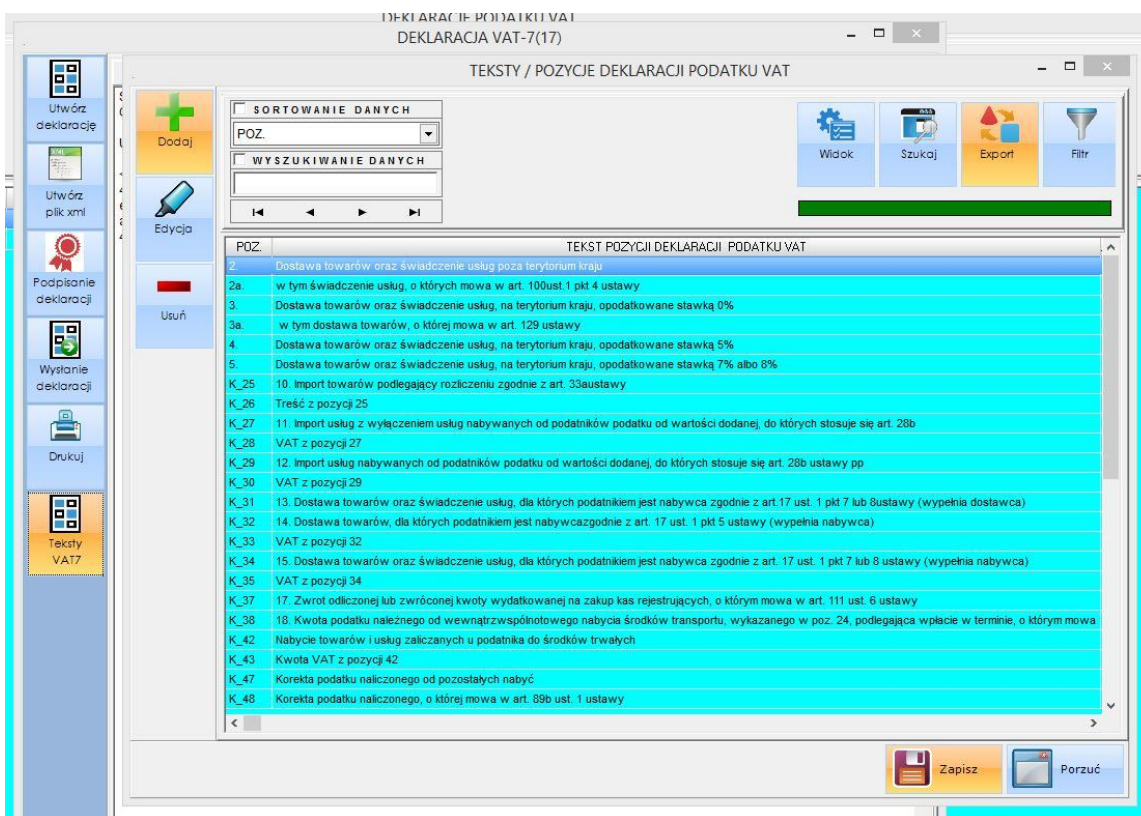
DEKLARACJE PODATKU VAT
DEKLARACJA VAT-7(17)

Utwórz deklarację
Utwórz plik xml
Podpisanie deklaracji
Wysłanie deklaracji
Drukuj
Teksty VAT7

TEKSTY / POZYCJE DEKLARACJI PODATKU VAT

Dodaj
Edycja
Usuń

SORTOWANIE DANYCH
POZ.
WYSZUKIWANIE DANYCH

Widok
Szukaj
Export
Filtr

| POZ. | TEKST POZYCJI DEKLARACJI PODATKU VAT |
|---|---|
| 2. | Dostawa towarów oraz świadczenie usług poza terytorium kraju |
| 2a. | w tym świadczenie usług, o których mowa w art. 100ust.1 pkt 4 ustawy |
| 3. | Dostawa towarów oraz świadczenie usług, na terytorium kraju, opodatkowane stawką 0% |
| 3a. | w tym dostawa towarów, o której mowa w art. 129 ustawy |
| 4. | Dostawa towarów oraz świadczenie usług, na terytorium kraju, opodatkowane stawką 5% |
| 5. | Dostawa towarów oraz świadczenie usług, na terytorium kraju, opodatkowane stawką 7% albo 8% |
| K_25 | 10. Import towarów podlegający rozliczeniu zgodnie z art. 33austawy |
| K_26 | Treść z pozycji 25 |
| K_27 | 11. Import usług z wyłączeniem usług nabywanych od podatników podatku od wartości dodanej, do których stosuje się art. 28b |
| K_28 | VAT z pozycji 27 |
| K_29 | 12. Import usług nabywanych od podatników podatku od wartości dodanej, do których stosuje się art. 28b ustawy pp |
| K_30 | VAT z pozycji 29 |
| K_31 | 13. Dostawa towarów oraz świadczenie usług, dla których podatnikiem jest nabywca zgodnie z art.17 ust. 1 pkt 7 lub 8ustawy (wypełnia dostawca) |
| K_32 | 14. Dostawa towarów, dla których podatnikiem jest nabywcazgodnie z art. 17 ust. 1 pkt 5 ustawy (wypełnia nabywca) |
| K_33 | VAT z pozycji 32 |
| K_34 | 15. Dostawa towarów oraz świadczenie usług, dla których podatnikiem jest nabywca zgodnie z art. 17 ust. 1 pkt 7 lub 8 ustawy (wypełnia nabywca) |
| K_35 | VAT z pozycji 34 |
| K_37 | 17. Zwrot odliczonej lub zwróconej kwoty wydatkowanej na zakup kas rejestrujących, o którym mowa w art. 111 ust. 6 ustawy |
| K_38 | 18. Kwota podatku należnego od wewnątrzwspólnotowego nabycia środków transportu, wykazanego w poz. 24, podlegająca wpłacie w terminie, o którym mowa |
| K_42 | Nabycie towarów i usług zaliczanych u podatnika do środków trwałych |
| K_43 | Kwota VAT z pozycji 42 |
| K_47 | Korekta podatku naliczonego od pozostałych nabyć |
| K_48 | Korekta podatku naliczonego, o której mowa w art. 89b ust. 1 ustawy |

Zapisz
Porzuć